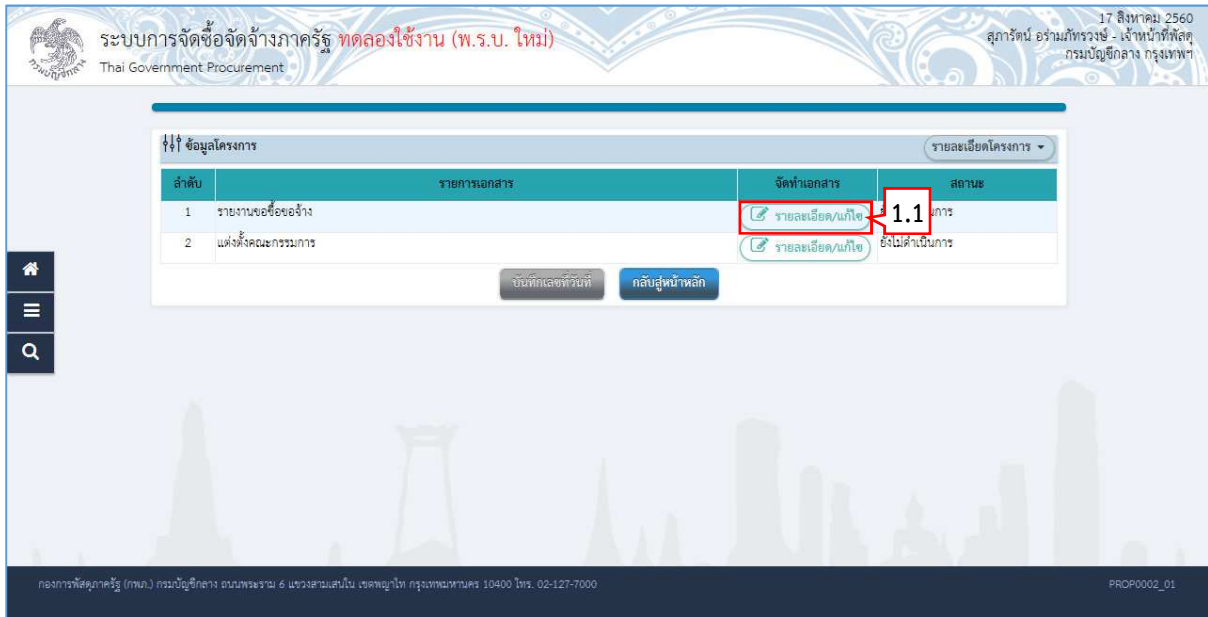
ระบบการจัดซื้อจัดจ้างภาครัฐ ทดลองใช้งาน (พ.ร.บ. ใหม่)
Thai Government Procurement

17 สิงหาคม 2560
สุภารัตน์ อร่ามภัทรวงษ์ - เจ้าหน้าที่พัสดุ
กรมบัญชีกลาง กรุงเทพฯ

ข้อมูลโครงการ

รายละเอียดโครงการ

| ลำดับ | รายการเอกสาร | จัดทำเอกสาร | สถานะ |
|---|---|---|---|
| 1 | รายงานขอซื้อขอจ้าง | รายละเอียด/แก้ไข | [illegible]การ |
| 2 | แต่งตั้งคณะกรรมการ | รายละเอียด/แก้ไข | ยังไม่ดำเนินการ |

1.1

บันทึกเลขที่วันที่

กลับสู่หน้าหลัก

กองการพัสดุภาครัฐ (กพภ.) กรมบัญชีกลาง ถนนพระราม 6 แขวงสามเสนใน เขตพญาไท กรุงเทพมหานคร 10400 โทร. 02-127-7000

PROP0002_01